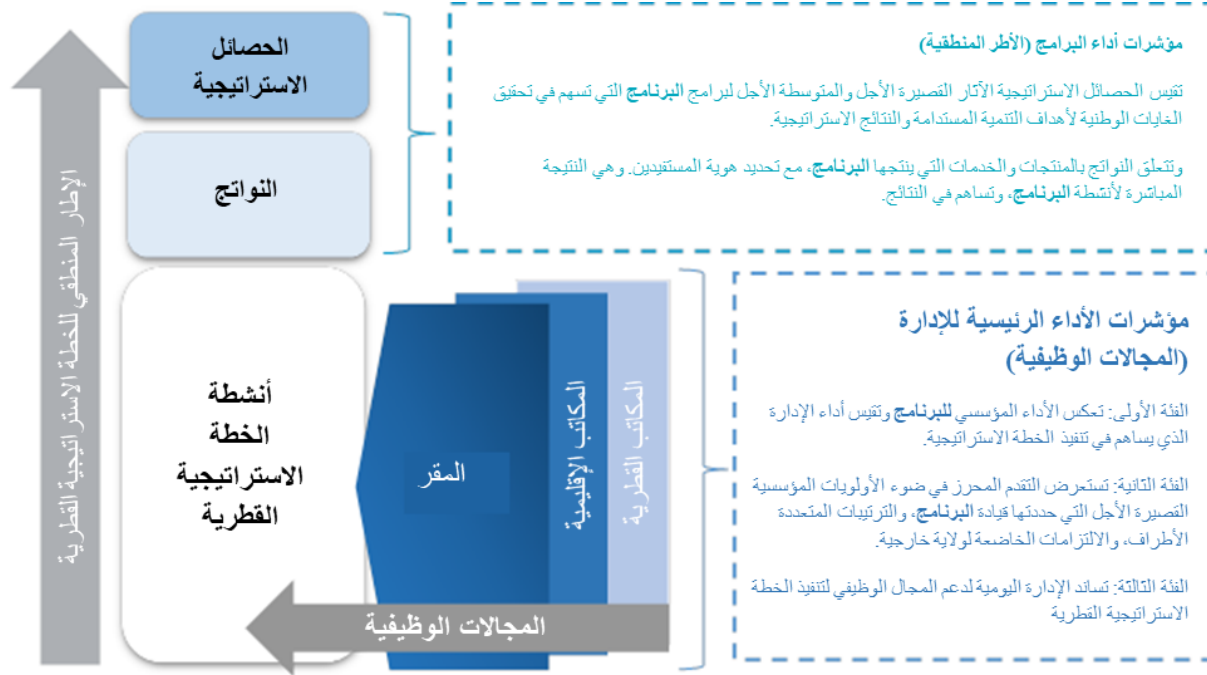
مؤشرات أداء البرامج (الأطر المنطقية)

تقيس الحصائل الاستراتيجية الآثار القصيرة الأجل والمتوسطة الأجل لبرامج البرنامج التي تسهم في تحقيق الغايات الوطنية لأهداف التنمية المستدامة والنتائج الاستراتيجية.

وتتعلق النواتج بالمنتجات والخدمات التي ينتجها البرنامج، مع تحديد هوية المستفيدين. وهي النتيجة المباشرة لأنشطة البرنامج، وتساهم في النتائج.

الحصائل الاستراتيجية

النواتج

الإطار المنطقي للخطة الاستراتيجية القطرية

مؤشرات الأداء الرئيسية للإدارة (المجالات الوظيفية)

الفئة الأولى: تعكس الأداء المؤسسي للبرنامج وتقيس أداء الإدارة الذي يساهم في تنفيذ الخطة الاستراتيجية.

الفئة الثانية: تستعرض التقدم المحرز في ضوء الأولويات المؤسسية القصيرة الأجل التي حددتها قيادة البرنامج، والترتيبات المتعددة الأطراف، والالتزامات الخاضعة لولاية خارجية.

الفئة الثالثة: تساند الإدارة اليومية لدعم المجال الوظيفي لتنفيذ الخطة الاستراتيجية القطرية

أنشطة الخطة الاستراتيجية القطرية

المقر

المكاتب الإقليمية

المكاتب القطرية

المجالات الوظيفية